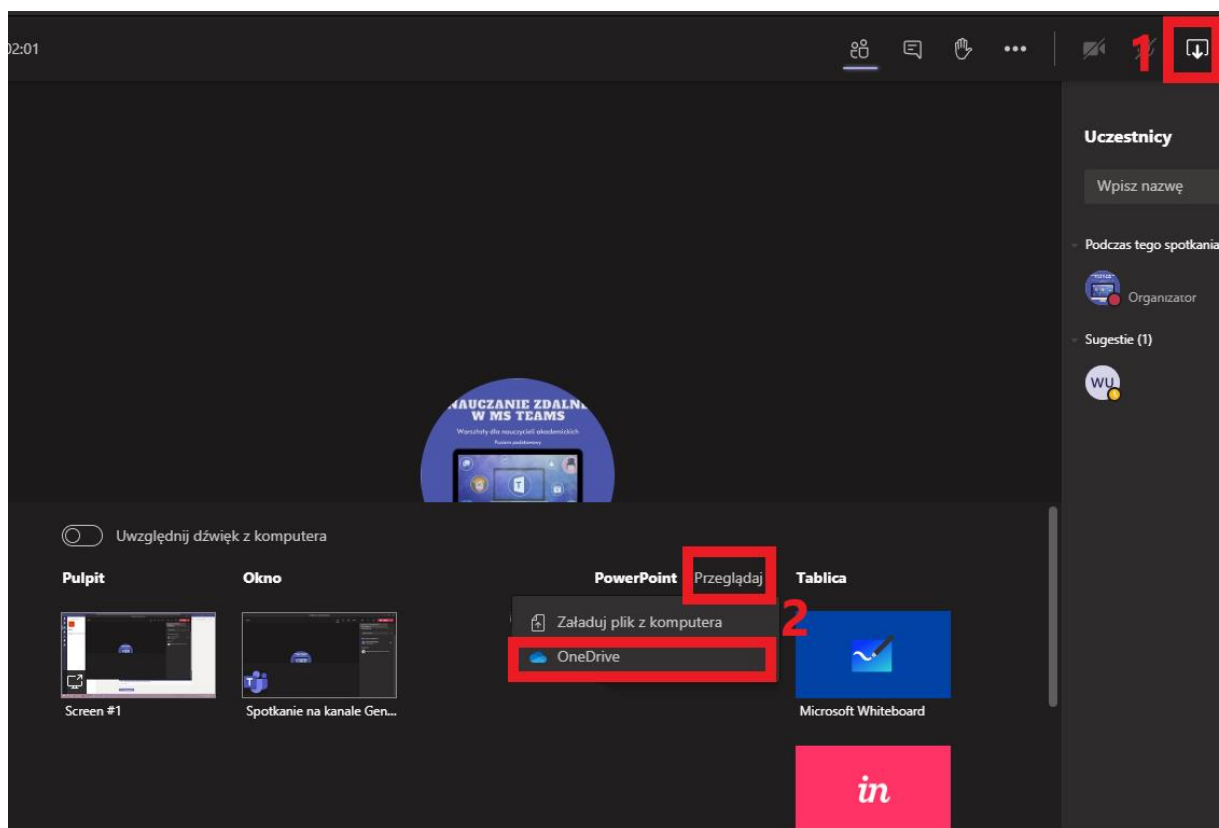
02:01

1

Uczestnicy

Wpisz nazwę

Podczas tego spotkania

Organizator

Sugestie (1)

WU

NAUCZANIE ZDALNE W MS TEAMS

Warsztaty dla nauczycieli akademickich

Poziom podstawowy

Uwzględnij dźwięk z komputera

Pulpit

Okno

PowerPoint

Przeglądaj

Tablica

Załaduj plik z komputera

OneDrive

2

Screen #1

Spotkanie na kanale Gen...

Microsoft Whiteboard

in